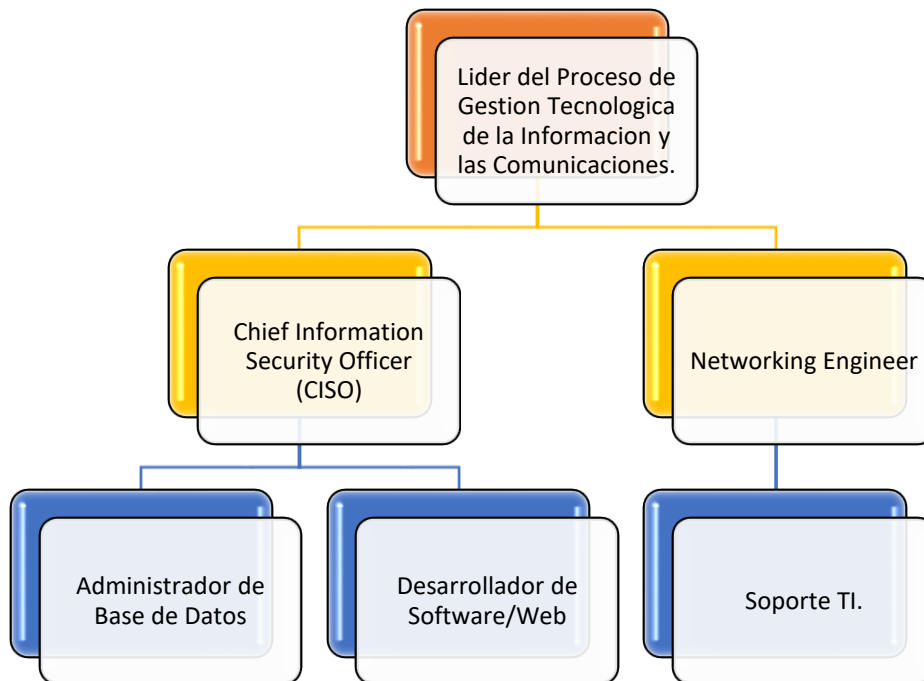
Lider del Proceso de Gestion Tecnologica de la Informacion y las Comunicaciones.

Chief Information Security Officer (CISO)

Networking Engineer

Administrador de Base de Datos

Desarrollador de Software/Web

Soporte TI.